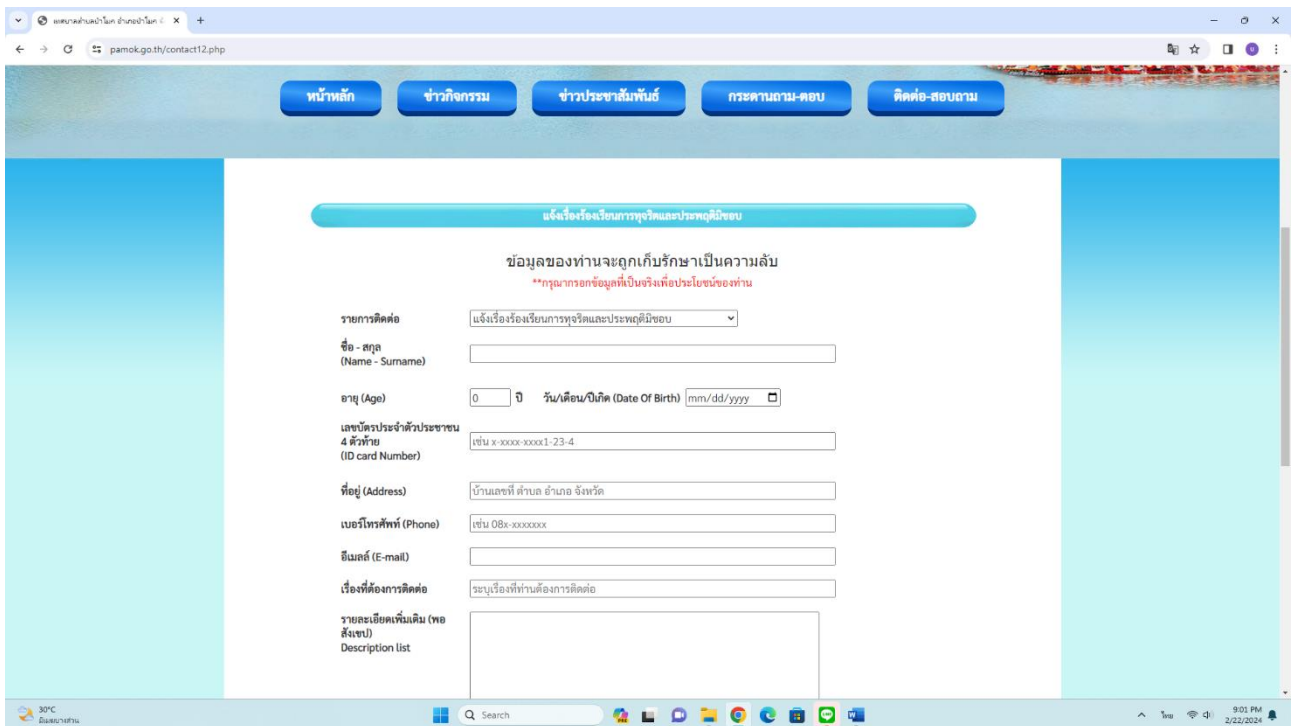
เทศบาลตำบลป่าโมก อำเภอป่าโมก
pamok.go.th/contact12.php

หน้าหลัก
ข่าวกิจกรรม
ข่าวประชาสัมพันธ์
กระดานถาม-ตอบ
ติดต่อ-สอบถาม

แจ้งเรื่องร้องเรียนการทุจริตและประพฤติมิชอบ

ข้อมูลของท่านจะถูกเก็บรักษาเป็นความลับ
**กรุณากรอกข้อมูลที่เป็นจริงเพื่อประโยชน์ของท่าน

รายการติดต่อ
แจ้งเรื่องร้องเรียนการทุจริตและประพฤติมิชอบ
ชื่อ - สกุล (Name - Surname)
อายุ (Age)
0
ปี
วัน/เดือน/ปีเกิด (Date Of Birth)
mm/dd/yyyy
เลขบัตรประจำตัวประชาชน 4 ตัวท้าย (ID card Number)
เช่น x-xxxx-xxxx1-23-4
ที่อยู่ (Address)
บ้านเลขที่ ตำบล อำเภอ จังหวัด
เบอร์โทรศัพท์ (Phone)
เช่น 08x-xxxxxxx
อีเมลล์ (E-mail)
เรื่องที่ต้องการติดต่อ
ระบุเรื่องที่ท่านต้องการติดต่อ
รายละเอียดเพิ่มเติม (พอสังเขป) Description list

30°C
Search
ไทย
9:01 PM
2/22/2024